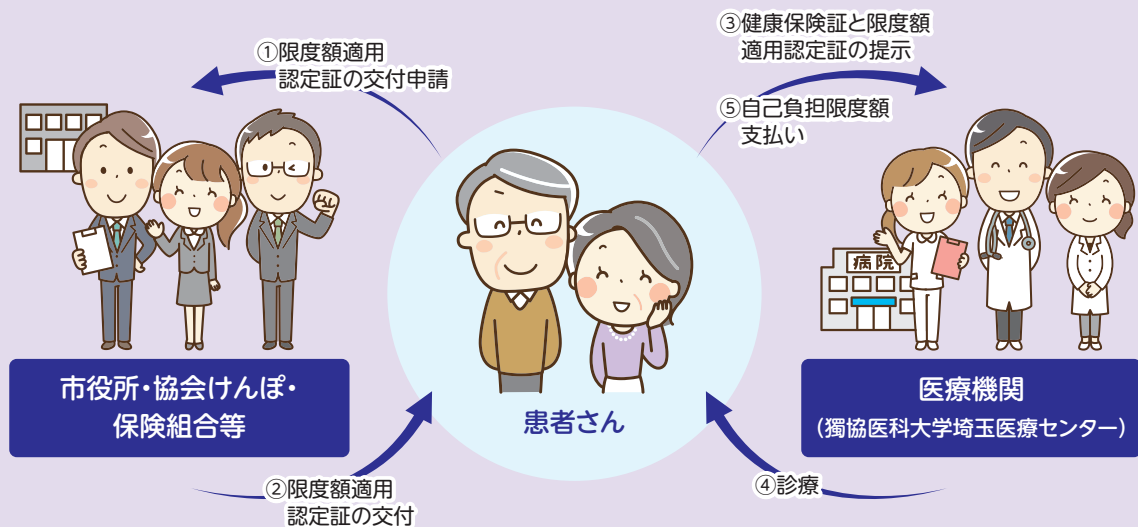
①限度額適用
認定証の交付申請

③健康保険証と限度額
適用認定証の提示

⑤自己負担限度額
支払い

病院

市役所・協会けんぽ・
保険組合等

患者さん

医療機関
（獨協医科大学埼玉医療センター）

②限度額適用
認定証の交付

④診療